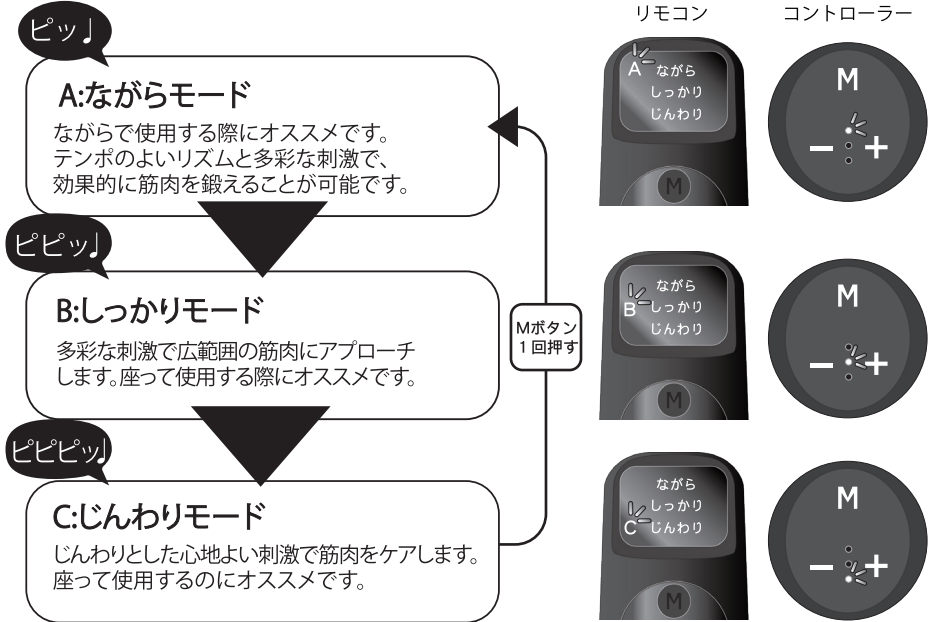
ピッ♩

A:ながらモード

ながらで使用する際にオススメです。テンポのよいリズムと多彩な刺激で、効果的に筋肉を鍛えることが可能です。

ピピッ♩

B:しっかりモード

多彩な刺激で広範囲の筋肉にアプローチします。座って使用する際にオススメです。

ピピピッ♩

C:じんわりモード

じんわりとした心地よい刺激で筋肉をケアします。座って使用するのにオススメです。

Mボタン 1回押す

リモコン

コントローラー

A ながら しっかり じんわり

M

M

– +

B ながら しっかり じんわり

M

M

– +

C ながら しっかり じんわり

M

M

– +